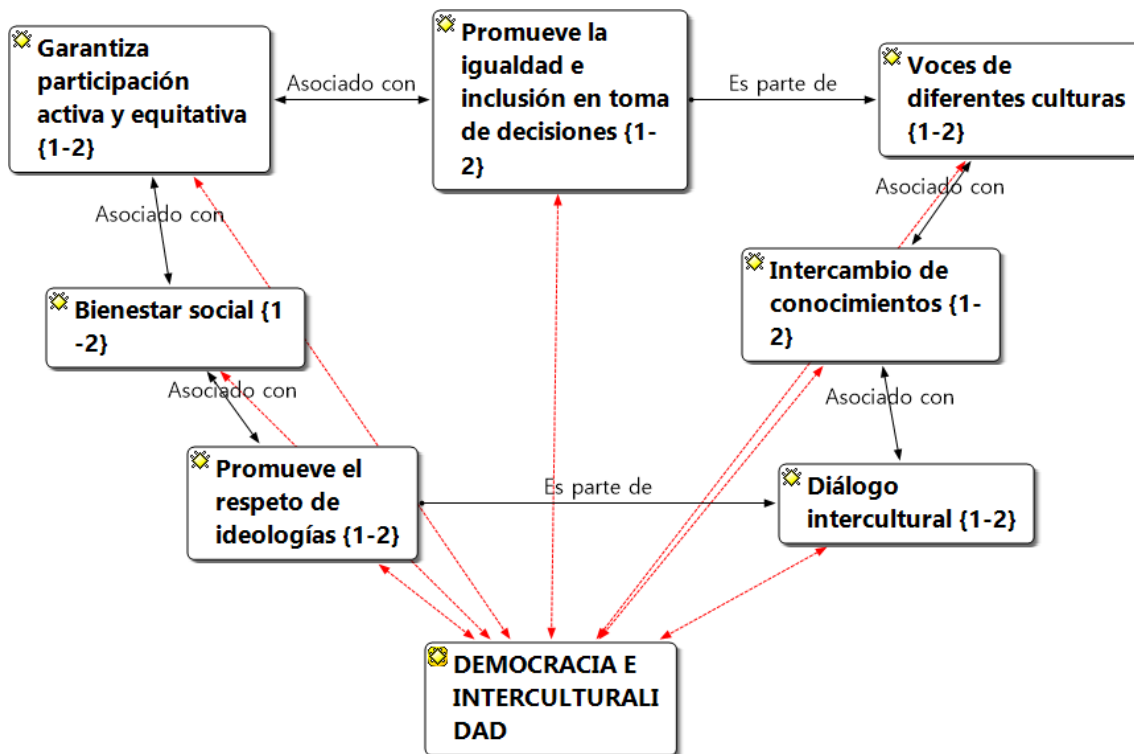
Garantiza participación activa y equitativa {1-2}

Asociado con

Promueve la igualdad e inclusión en toma de decisiones {1-2}

Es parte de

Voces de diferentes culturas {1-2}

Asociado con

Asociado con

Intercambio de conocimientos {1-2}

Bienestar social {1-2}

Asociado con

Asociado con

Promueve el respeto de ideologías {1-2}

Es parte de

Diálogo intercultural {1-2}

DEMOCRACIA E INTERCULTURALIDAD